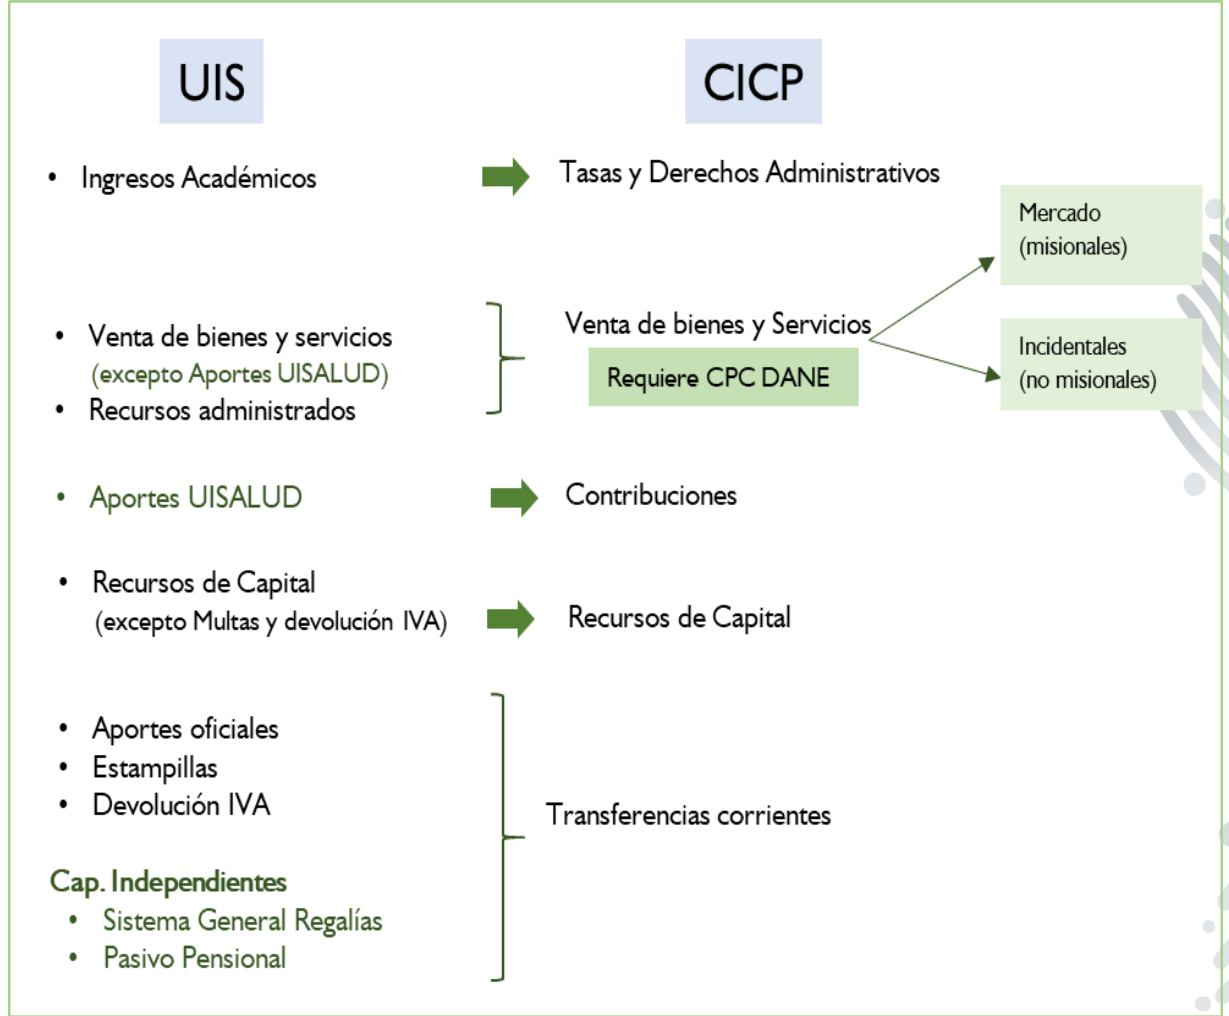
UIS

CICP

• Ingresos Académicos

Tasas y Derechos Administrativos

Mercado (misionales)

• Venta de bienes y servicios (excepto Aportes UISALUD)
• Recursos administrados

Venta de bienes y Servicios

Requiere CPC DANE

Incidentales (no misionales)

• Aportes UISALUD

Contribuciones

• Recursos de Capital (excepto Multas y devolución IVA)

Recursos de Capital

• Aportes oficiales
• Estampillas
• Devolución IVA

Cap. Independientes
• Sistema General Regalías
• Pasivo Pensional

Transferencias corrientes